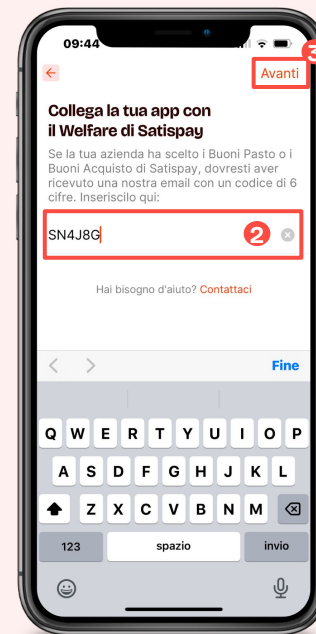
09:44

Avanti

3

Collega la tua app con il Welfare di Satispay

Se la tua azienda ha scelto i Buoni Pasto o i Buoni Acquisto di Satispay, dovresti aver ricevuto una nostra email con un codice di 6 cifre. Inseriscilo qui:

SN4J8G

2

Hai bisogno d'aiuto? Contattaci

Fine

Q W E R T Y U I O P
A S D F G H J K L
Z X C V B N M

123 spazio invio